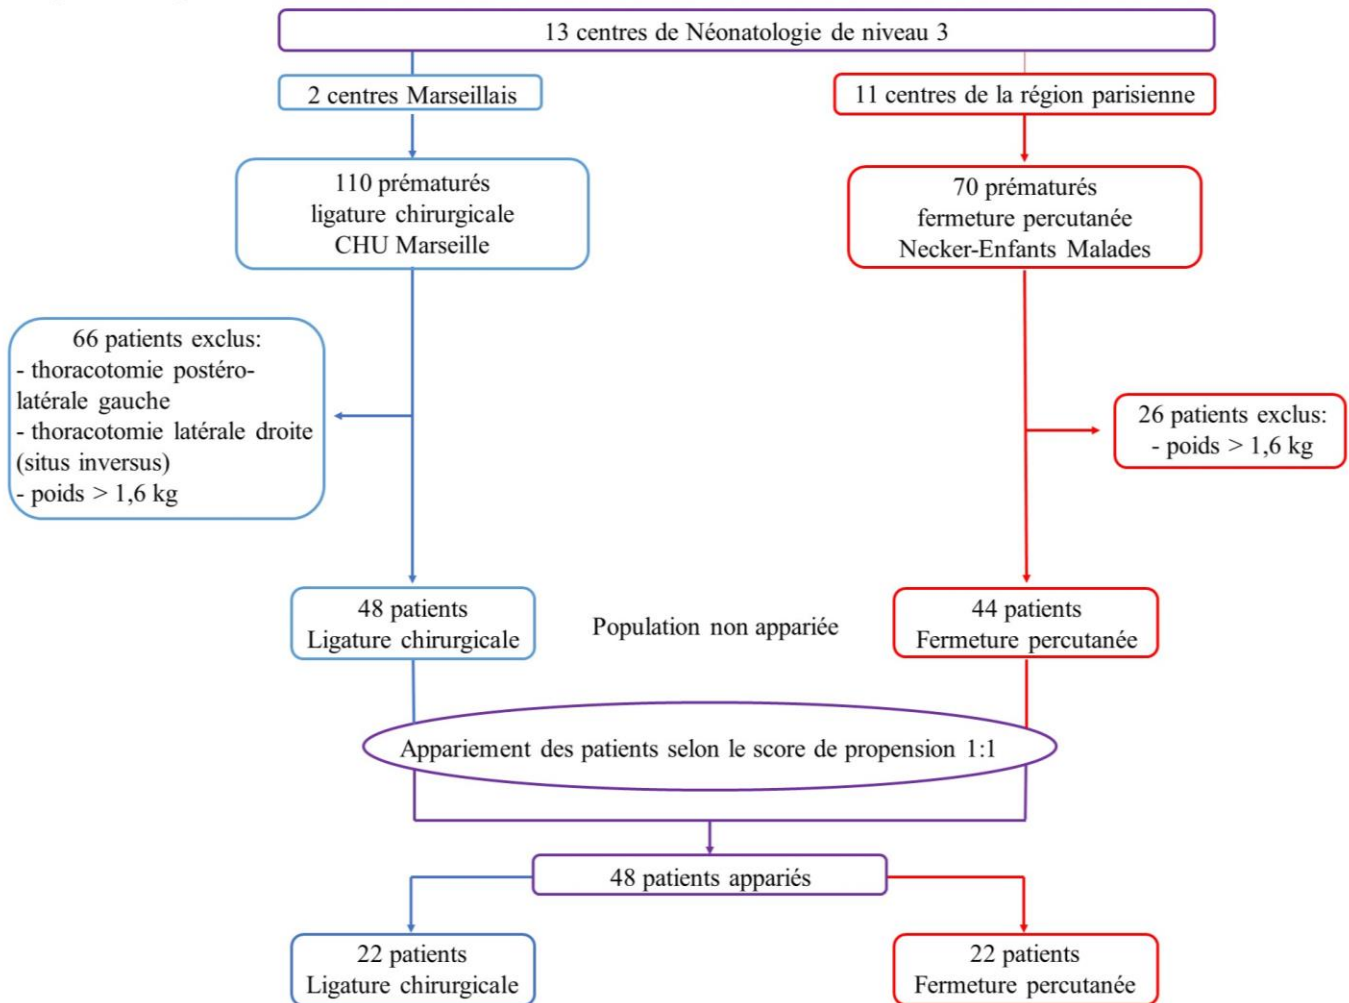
13 centres de Néonatologie de niveau 3

2 centres Marseillais

11 centres de la région parisienne

110 prématurés
ligature chirurgicale
CHU Marseille

70 prématurés
fermeture percutanée
Necker-Enfants Malades

66 patients exclus:
- thoracotomie postéro-latérale gauche
- thoracotomie latérale droite (situs inversus)
- poids > 1,6 kg

26 patients exclus:
- poids > 1,6 kg

48 patients
Ligature chirurgicale

Population non appariée

44 patients
Fermeture percutanée

Appariement des patients selon le score de propension 1:1

48 patients appariés

22 patients
Ligature chirurgicale

22 patients
Fermeture percutanée